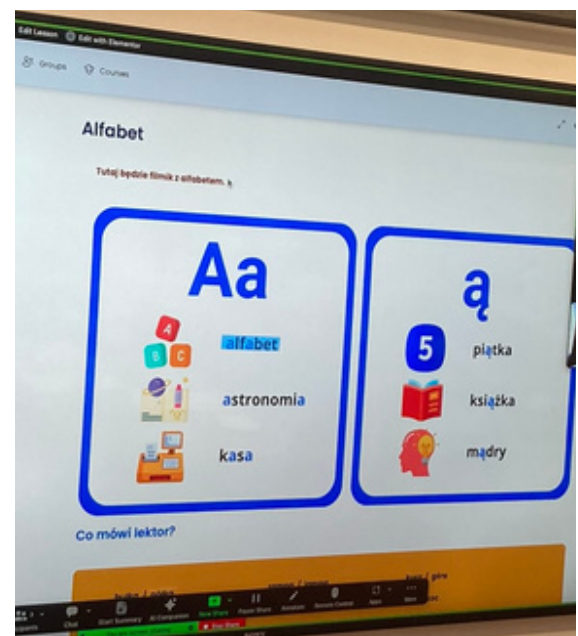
Edit Lesson Edit with Elementor

Groups Courses

Alfabet

Tutaj będzie filmik z alfabetem.

Aa

A B C alfabet

astronomia

kasa

ą

5 piątka

książka

mądry

Co mówi lektor?

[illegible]

Chat Start Summary AI Companion New Share Pause Share Annotate Remote Control Apps More

Stop Share